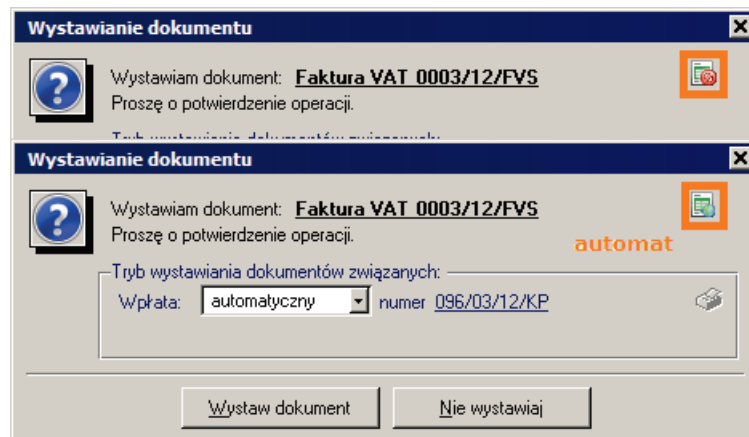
Wystawianie dokumentu

Wystawiam dokument: Faktura VAT 0003/12/FVS
Proszę o potwierdzenie operacji.

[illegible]

Wystawianie dokumentu

Wystawiam dokument: Faktura VAT 0003/12/FVS
Proszę o potwierdzenie operacji.

automat

Tryb wystawiania dokumentów związanych:
Wpłata: automatyczny numer 096/03/12/KP

Wystaw dokument
Nie wystawiaj